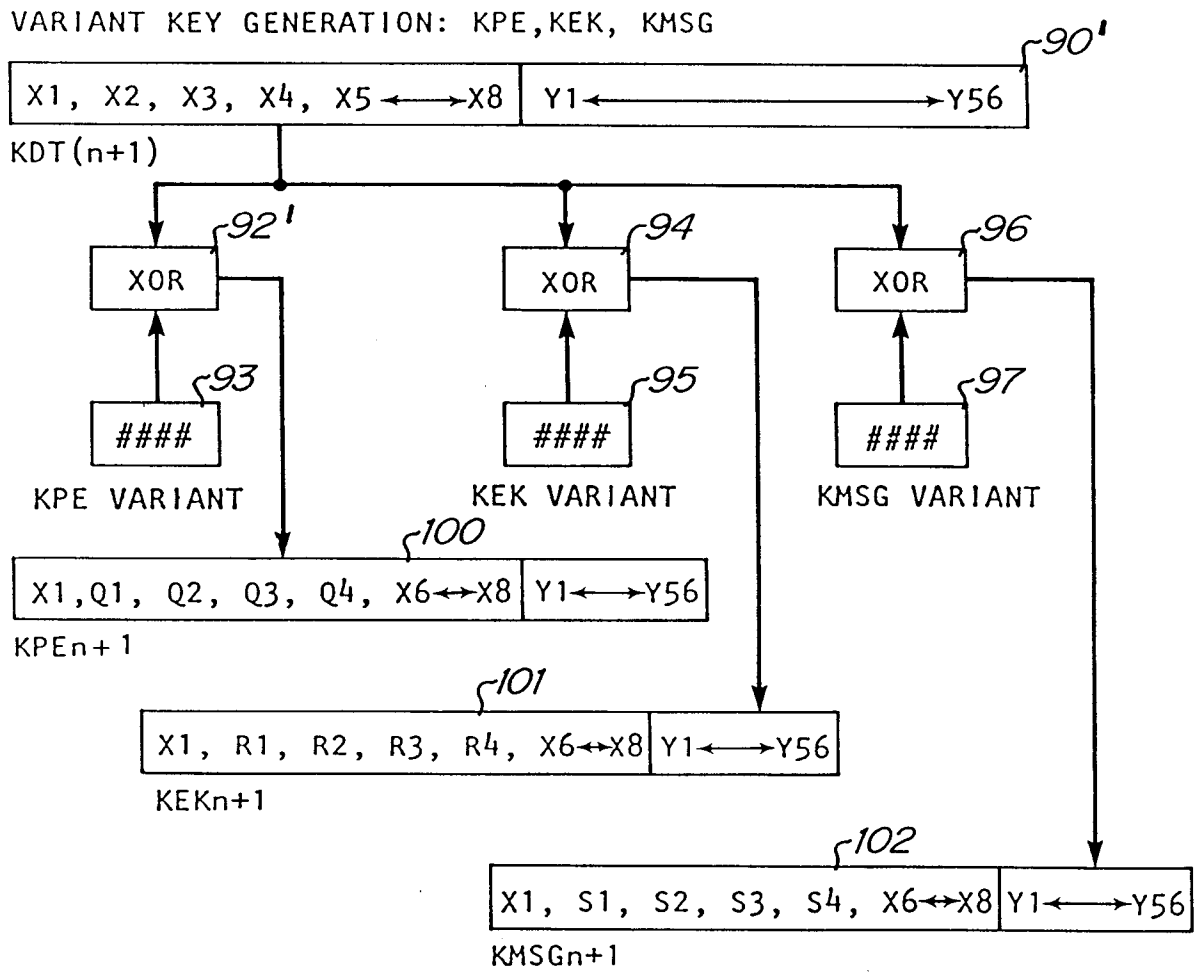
VARIANT KEY GENERATION: KPE, KEK, KMSG

90'

X1, X2, X3, X4, X5 ⟷ X8 | Y1 ⟷ Y56

KDT(n+1)

92'
XOR

93
####

KPE VARIANT

94
XOR

95
####

KEK VARIANT

96
XOR

97
####

KMSG VARIANT

100
X1, Q1, Q2, Q3, Q4, X6 ⟷ X8 | Y1 ⟷ Y56

KPEn+1

101
X1, R1, R2, R3, R4, X6 ⟷ X8 | Y1 ⟷ Y56

KEKn+1

102
X1, S1, S2, S3, S4, X6 ⟷ X8 | Y1 ⟷ Y56

KMSGn+1